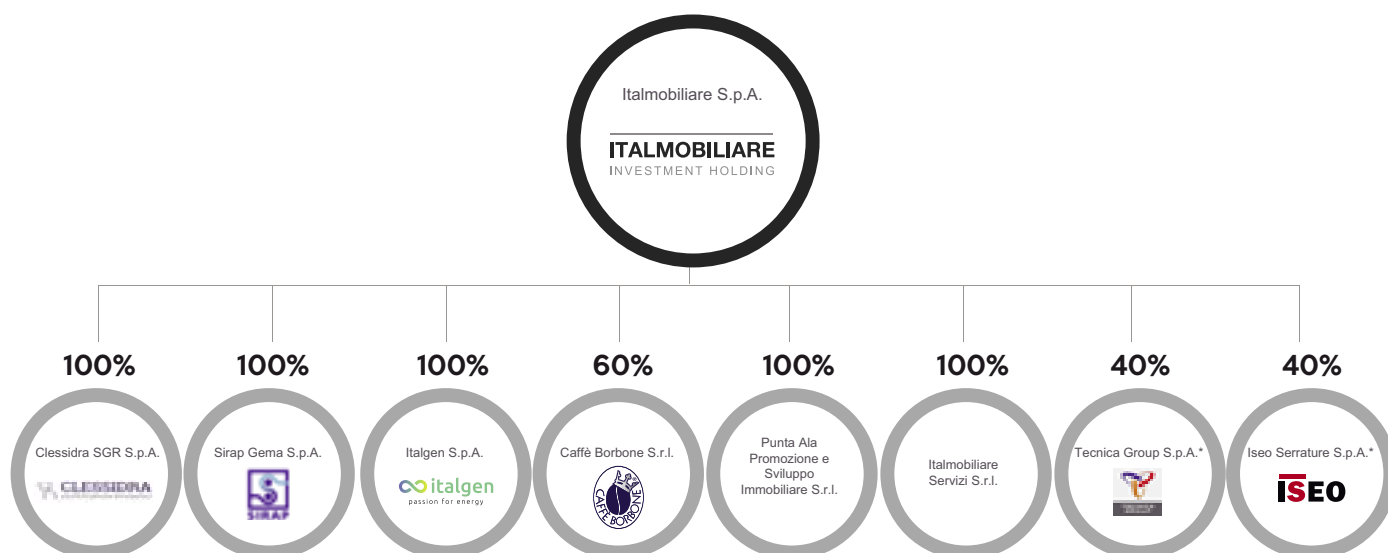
Italmobiliare S.p.A.

ITALMOBILIARE
INVESTMENT HOLDING

100%
Clessidra SGR S.p.A.
CLESSIDRA

100%
Sirap Gema S.p.A.
SIRAP

100%
Italgen S.p.A.
italgen
passion for energy

60%
Caffè Borbone S.r.l.
CAFFÈ BORBONE

100%
Punta Ala Promozione e Sviluppo Immobiliare S.r.l.

100%
Italmobiliare Servizi S.r.l.

40%
Tecnica Group S.p.A.*

40%
Iseo Serrature S.p.A.*
ISEO